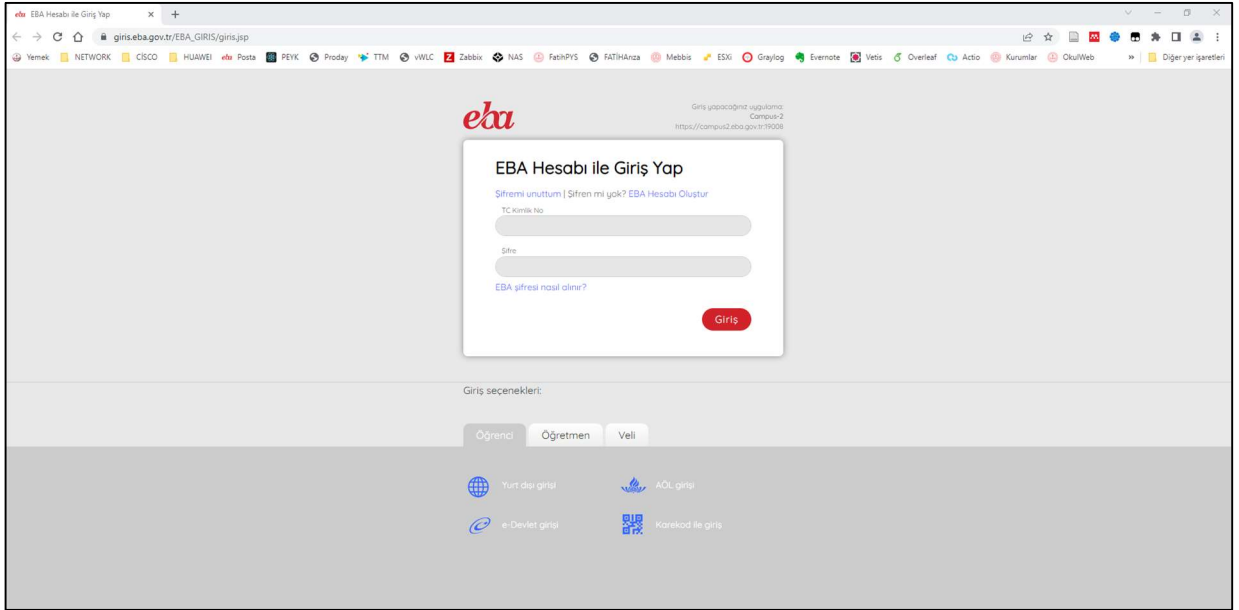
eba EBA Hesabı ile Giriş Yap ×

giris.eba.gov.tr/EBA_GIRIS/giris.jsp

Yemek NETWORK CISCO HUAWEI eba Posta PEYK Proday TTM vWLC Zabbix NAS FatihPYS FATİHArıza Mebbis ESXi Graylog Evernote Vetis Overleaf Actio Kurumlar OkulWeb » Diğer yer işaretleri

eba

Giriş yapacağınız uygulama: Campus-2 https://campus2.eba.gov.tr:19006

EBA Hesabı ile Giriş Yap

Şifremi unuttum | Şifren mi yok? EBA Hesabı Oluştur

TC Kimlik No

Şifre

EBA şifresi nasıl alınır?

Giriş

Giriş seçenekleri:

Öğrenci Öğretmen Veli

Yurt dışı girişi

AÖL girişi

e-Devlet girişi

Karekod ile giriş